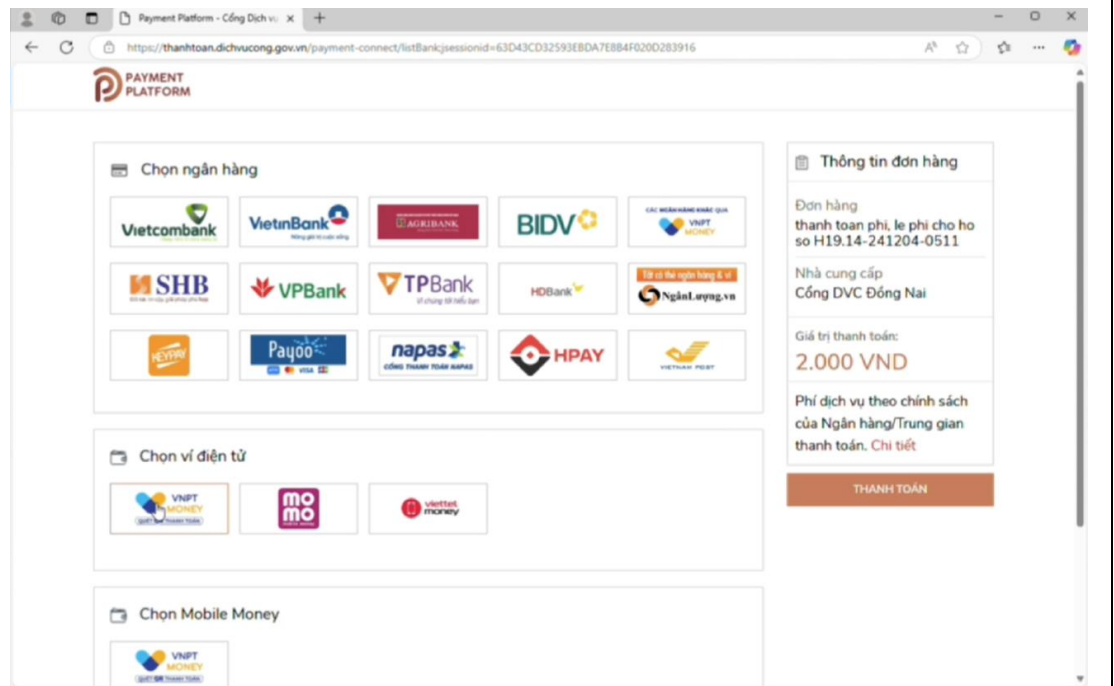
Payment Platform - Cổng Dịch vụ ×
+
https://thanhtoan.dichvucong.gov.vn/payment-connect/listBank;jsessionid=63D43CD32593EBDA7E8B4F020D283916

PAYMENT PLATFORM

Chọn ngân hàng

Vietcombank
VietinBank
AGRIBANK
BIDV
CÁC NGÂN HÀNG KHÁC QUA VNPT MONEY
SHB
VPBank
TPBank
HDBank
Tất cả thẻ ngân hàng & ví NgânLượng.vn
KEYPAY
Payoo
napas CỔNG THANH TOÁN NAPAS
HPAY
VIETNAM POST

Chọn ví điện tử

VNPT MONEY QUÉT QR THANH TOÁN
momo
viettel money

Chọn Mobile Money

VNPT MONEY QUÉT QR THANH TOÁN

Thông tin đơn hàng

Đơn hàng
thanh toan phi, le phi cho ho so H19.14-241204-0511

Nhà cung cấp
Cổng DVC Đồng Nai

Giá trị thanh toán:
2.000 VND

Phí dịch vụ theo chính sách của Ngân hàng/Trung gian thanh toán. Chi tiết

THANH TOÁN